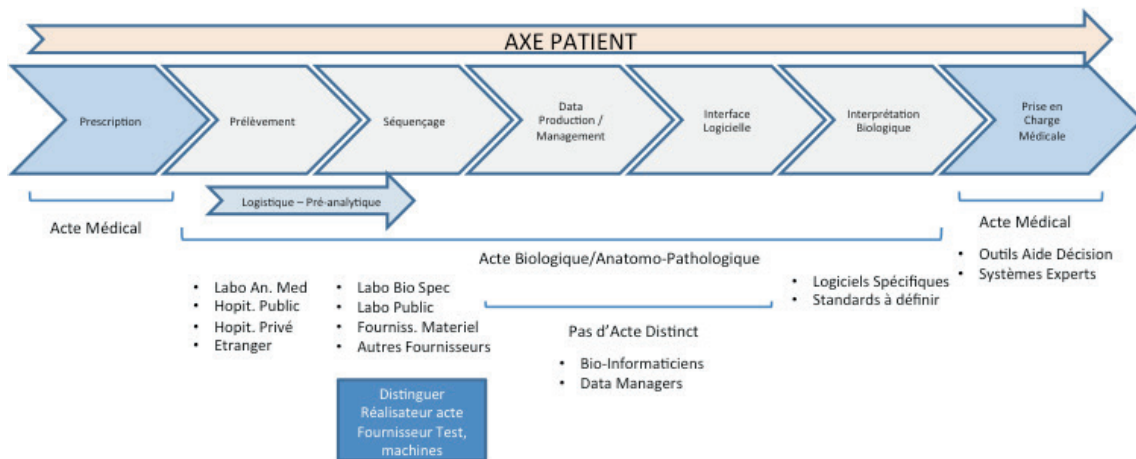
AXE PATIENT

Prescription

Prélèvement

Séquençage

Data Production / Management

Interface Logicielle

Interprétation Biologique

Prise en Charge Médicale

Logistique – Pré-analytique

Acte Médical

Acte Médical

- Outils Aide Décision
- Systèmes Experts

Acte Biologique/Anatomo-Pathologique

- Labo An. Med
- Hopit. Public
- Hopit. Privé
- Etranger

- Labo Bio Spec
- Labo Public
- Fourniss. Materiel
- Autres Fournisseurs

- Logiciels Spécifiques
- Standards à définir

Pas d'Acte Distinct

- Bio-Informaticiens
- Data Managers

Distinguer Réalisateur acte Fournisseur Test, machines